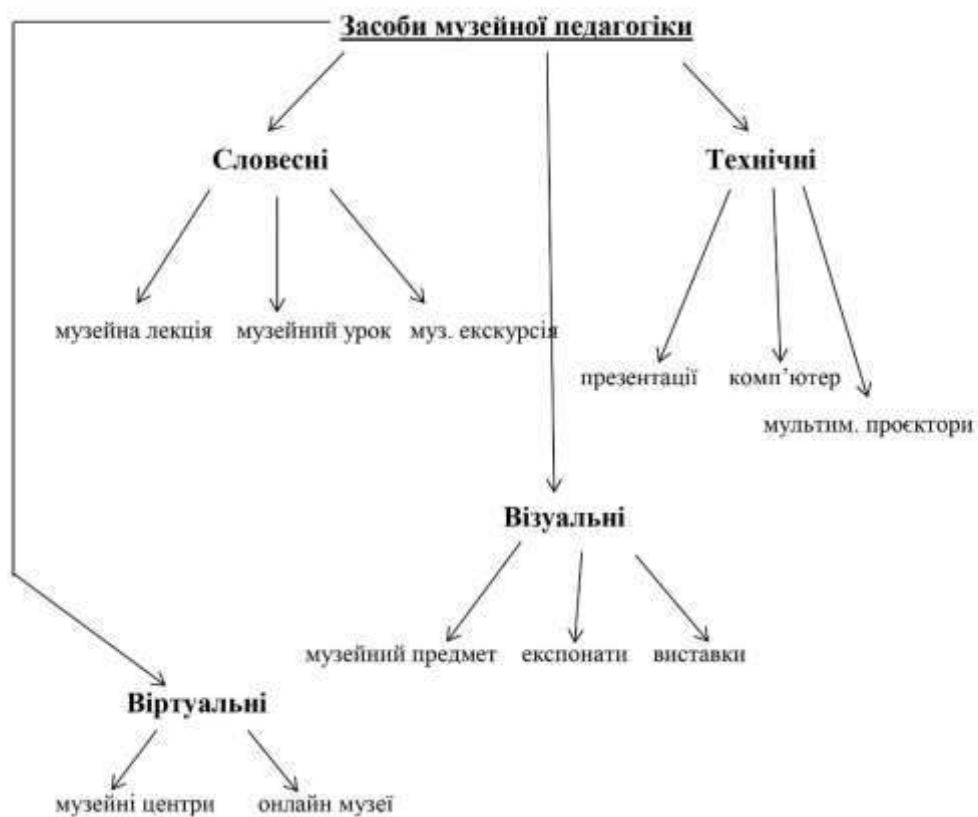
Засоби музейної педагогіки

Словесні

Технічні

музейна лекція музейний урок муз. екскурсія

презентації комп'ютер

мультим. проєктори

Візуальні

музейний предмет експонати виставки

Віртуальні

музейні центри онлайн музеї